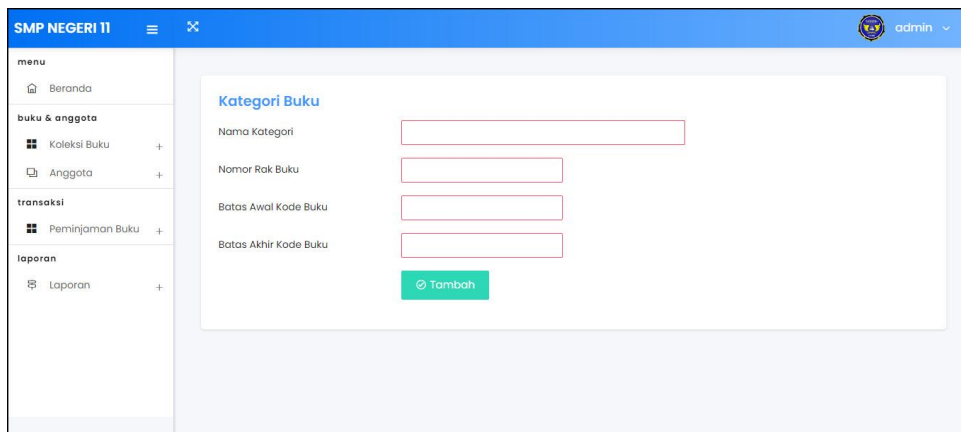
SMP NEGERI 11

admin

menu

Beranda

buku & anggota

Koleksi Buku +

Anggota +

transaksi

Peminjaman Buku +

laporan

Laporan +

Kategori Buku

Nama Kategori

Nomor Rak Buku

Batas Awal Kode Buku

Batas Akhir Kode Buku

Tambah